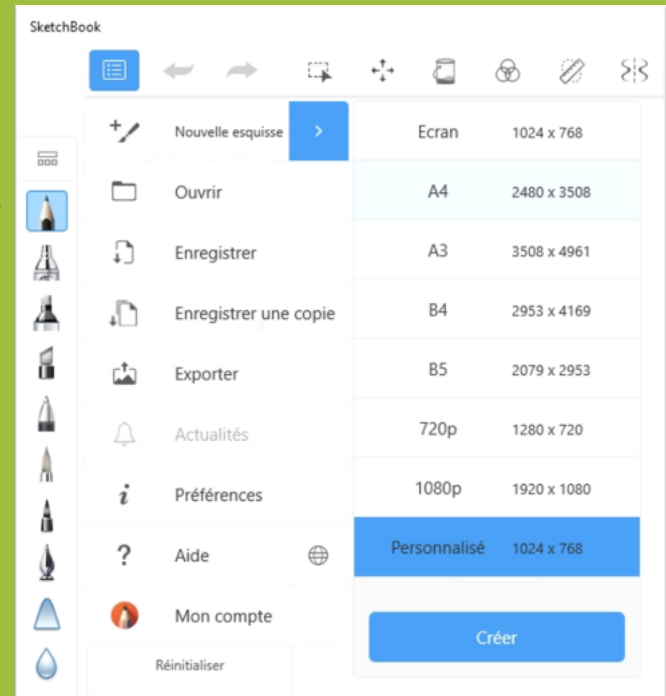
SketchBook

Nouvelle esquisse

Ouvrir

Enregistrer

Enregistrer une copie

Exporter

Actualités

Préférences

Aide

Mon compte

Réinitialiser

| Ecran | 1024 x 768 |
|---|---|
| A4 | 2480 x 3508 |
| A3 | 3508 x 4961 |
| B4 | 2953 x 4169 |
| B5 | 2079 x 2953 |
| 720p | 1280 x 720 |
| 1080p | 1920 x 1080 |
| Personnalisé | 1024 x 768 |

Créer